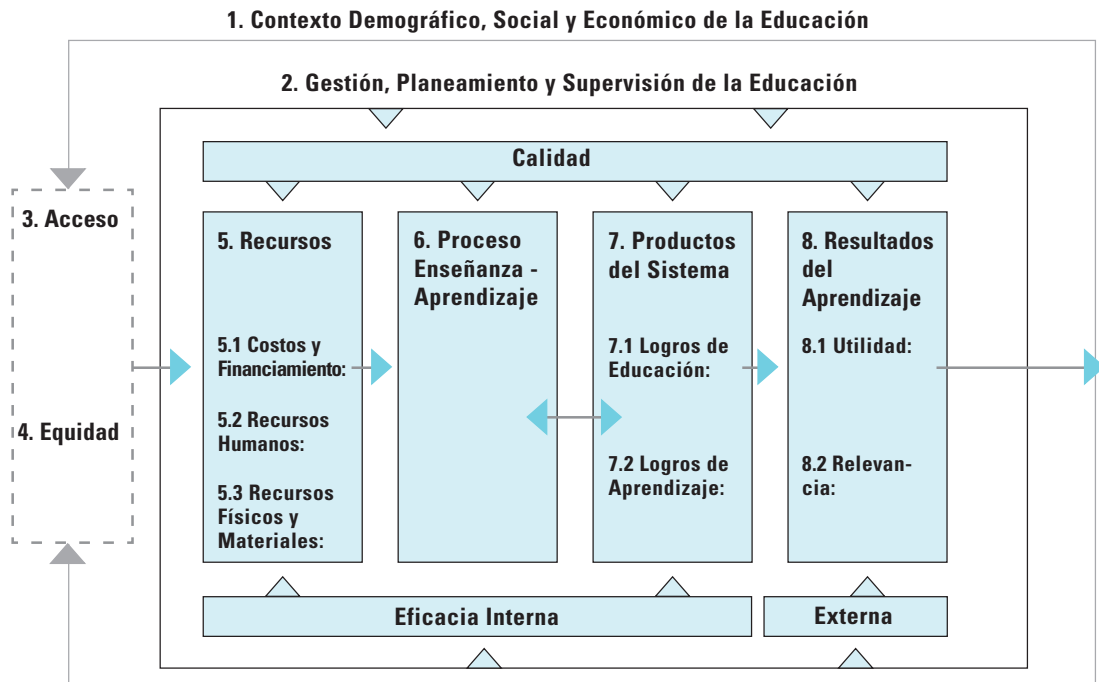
1. Contexto Demográfico, Social y Económico de la Educación

2. Gestión, Planeamiento y Supervisión de la Educación

Calidad

3. Acceso

4. Equidad

5. Recursos

5.1 Costos y Financiamiento:

5.2 Recursos Humanos:

5.3 Recursos Físicos y Materiales:

6. Proceso Enseñanza - Aprendizaje

7. Productos del Sistema

7.1 Logros de Educación:

7.2 Logros de Aprendizaje:

8. Resultados del Aprendizaje

8.1 Utilidad:

8.2 Relevancia:

Eficacia Interna

Externa